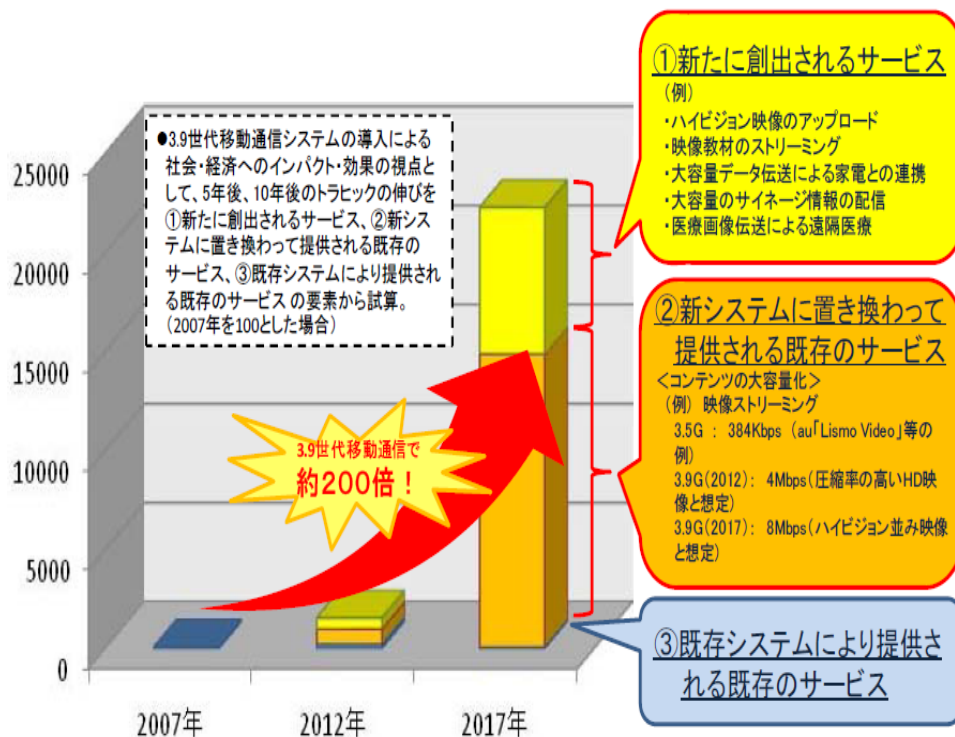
●3.9世代移動通信システムの導入による社会・経済へのインパクト・効果の視点として、5年後、10年後のトラヒックの伸びを①新たに創出されるサービス、②新システムに置き換わって提供される既存のサービス、③既存システムにより提供される既存のサービス の要素から試算。
（2007年を100とした場合）

25000
20000
15000
10000
5000
0

3.9世代移動通信で
約200倍！

2007年
2012年
2017年

①新たに創出されるサービス
（例）
・ハイビジョン映像のアップロード
・映像教材のストリーミング
・大容量データ伝送による家電との連携
・大容量のサイネージ情報の配信
・医療画像伝送による遠隔医療

②新システムに置き換わって提供される既存のサービス
＜コンテンツの大容量化＞
（例） 映像ストリーミング
3.5G ： 384Kbps（au「Lismo Video」等の例）
3.9G(2012)： 4Mbps（圧縮率の高いHD映像と想定）
3.9G(2017)： 8Mbps（ハイビジョン並み映像と想定）

③既存システムにより提供される既存のサービス